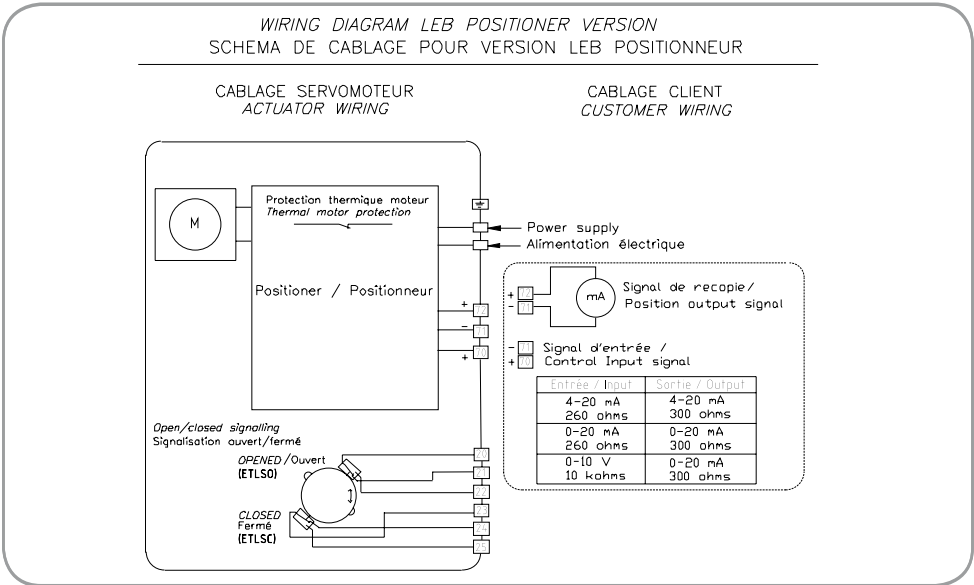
WIRING DIAGRAM LEB POSITIONER VERSION
SCHEMA DE CABLAGE POUR VERSION LEB POSITIONNEUR

CABLAGE SERVOMOTEUR
ACTUATOR WIRING

CABLAGE CLIENT
CUSTOMER WIRING

M

Protection thermique moteur
Thermal motor protection

Power supply
Alimentation électrique

Positioner / Positionneur

+ 72
− 71
+ 70

+ 72
− 71
mA
Signal de recopie/
Position output signal

− 71 Signal d'entrée /
+ 70 Control Input signal

| Entrée / Input | Sortie / Output |
|---|---|
| 4-20 mA 260 ohms | 4-20 mA 300 ohms |
| 0-20 mA 260 ohms | 0-20 mA 300 ohms |
| 0-10 V 10 kohms | 0-20 mA 300 ohms |

Open/closed signalling
Signalisation ouvert/fermé

OPENED /Ouvert
(ETLSO)

CLOSED
Fermé
(ETLSC)

20
21
22
23
24
25